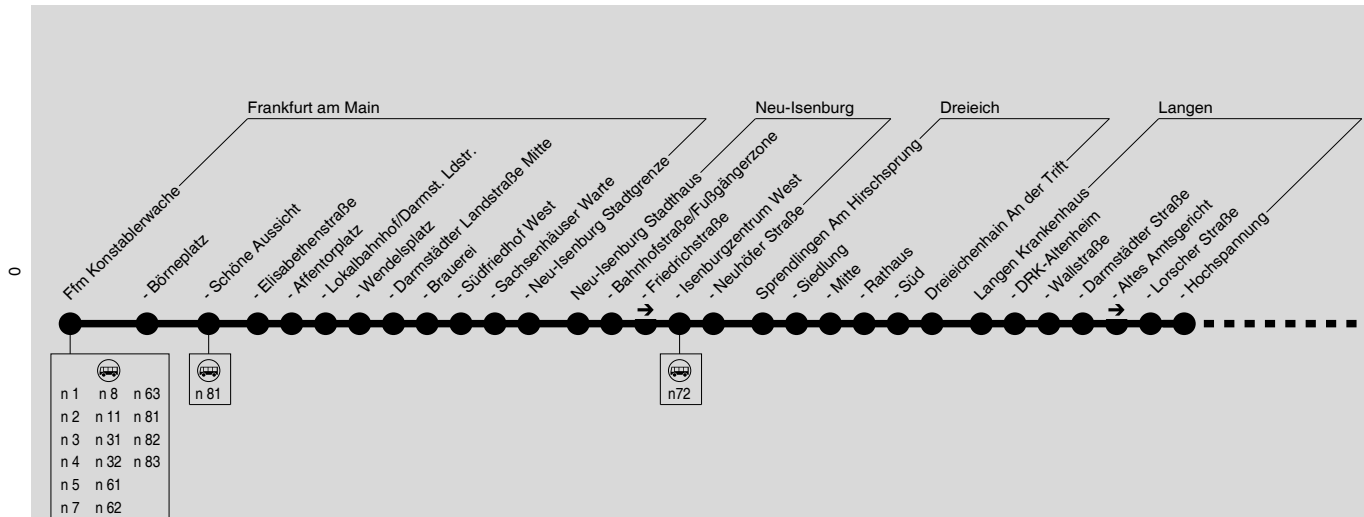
0

Frankfurt am Main

Neu-Isenburg

Dreieich

Langen

Ffm Konstablerwache
- Börneplatz
- Schöne Aussicht
- Elisabethenstraße
- Affentorplatz
- Lokalbahnhof/Darmst. Ldstr.
- Wendelsplatz
- Darmstädter Landstraße Mitte
- Brauerei
- Südfriedhof West
- Sachsenhäuser Warte
- Neu-Isenburg Stadtgrenze
Neu-Isenburg Stadthaus
- Bahnhofstraße/Fußgängerzone
- Friedrichstraße
- Isenburgzentrum West
- Neuhöfer Straße
Sprendlingen Am Hirschsprung
- Siedlung
- Mitte
- Rathaus
- Süd
Dreieichenhain An der Trift
Langen Krankenhaus
- DRK-Altenheim
- Wallstraße
- Darmstädter Straße
- Altes Amtsgericht
- Lorscher Straße
- Hochspannung

| n 1 | n 8 | n 63 |
|---|---|---|
| n 2 | n 11 | n 81 |
| n 3 | n 31 | n 82 |
| n 4 | n 32 | n 83 |
| n 5 | n 61 | |
| n 7 | n 62 | |

n 81

n72